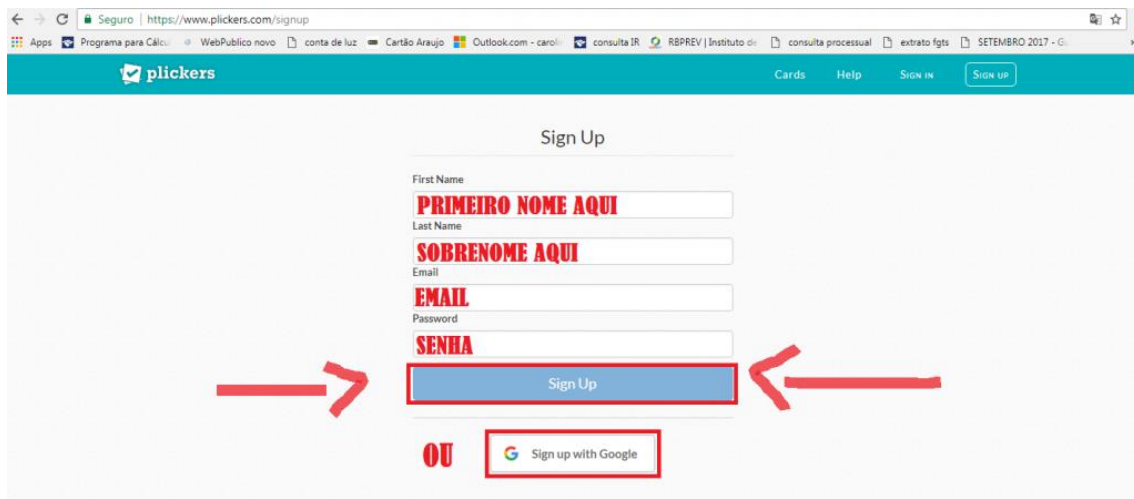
Seguro | https://www.plickers.com/signup

Apps Programa para Cálcu WebPublico novo conta de luz Cartão Araujo Outlook.com - carol consulta IR RBPREV | Instituto de consulta processual extrato fgts SETEMBRO 2017 - G

plickers

Cards Help Sign in Sign up

Sign Up

First Name
PRIMEIRO NOME AQUI
Last Name
SOBRENOME AQUI
Email
EMAIL
Password
SENHA

Sign Up

OU

Sign up with Google